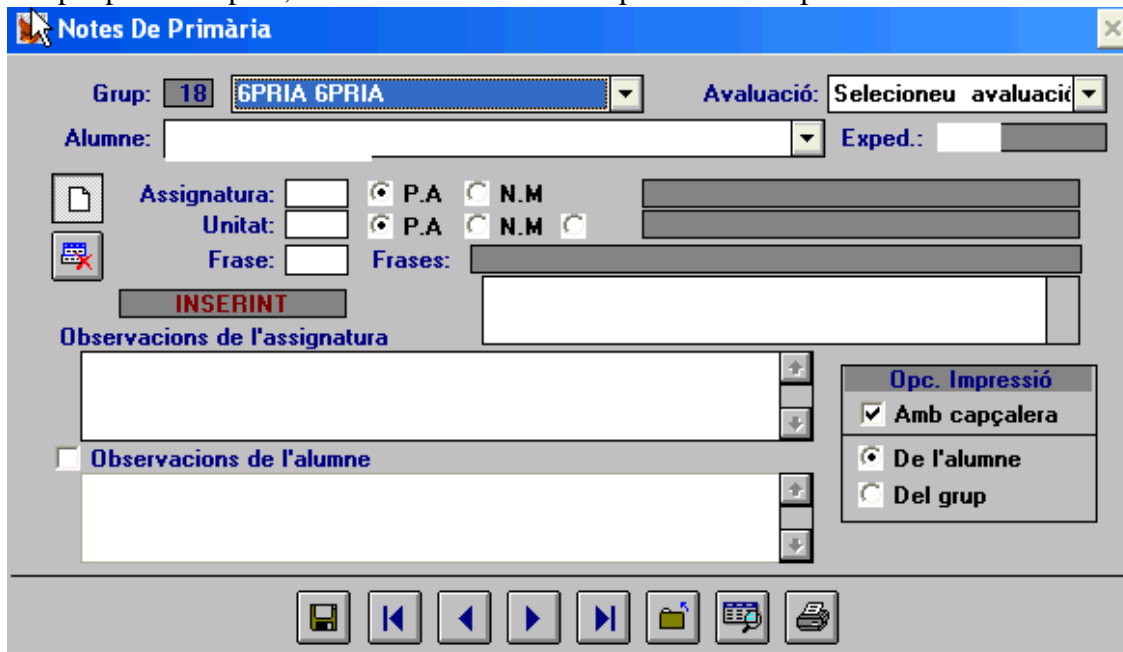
Notes De Primària

Grup: 18 6PRIA 6PRIA

Avaluació: Selecioneu avaluació

Alumne:

Exped.:

Assignatura: P.A N.M

Unitat: P.A N.M

Frase: Frases:

INSERINT

Observacions de l'assignatura

Opc. Impressió

Amb capçalera

De l'alumne

Del grup

Observacions de l'alumne